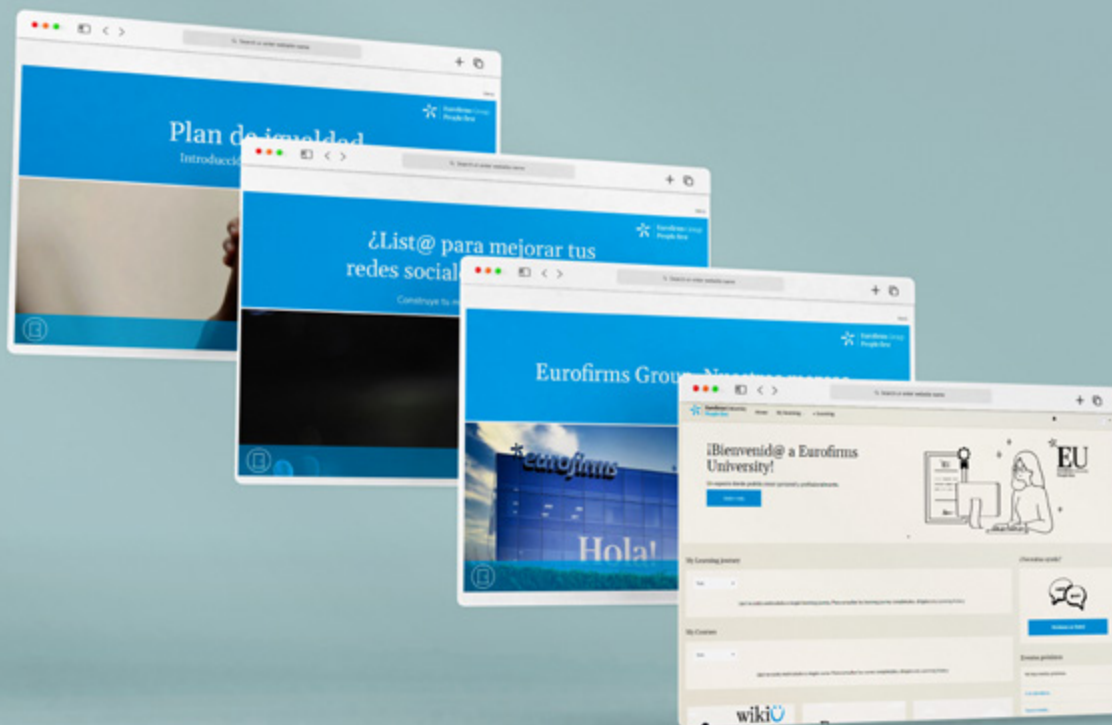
Search or enter website name

Eurofirms Group People first

Plan de igualdad

Introducció

Search or enter website name

Eurofirms Group People first

¿List@ para mejorar tus redes social

Construye tu m

Search or enter website name

Eurofirms Group People first

Eurofirms Group: Nuestra marca

eurofirms

Hola!

Search or enter website name

Eurofirms University People first

¡Bienvenid@ a Eurofirms University!

EU

My Learning Journey

My Courses

¿Necesitas ayuda?

Eventos próximos

wiki